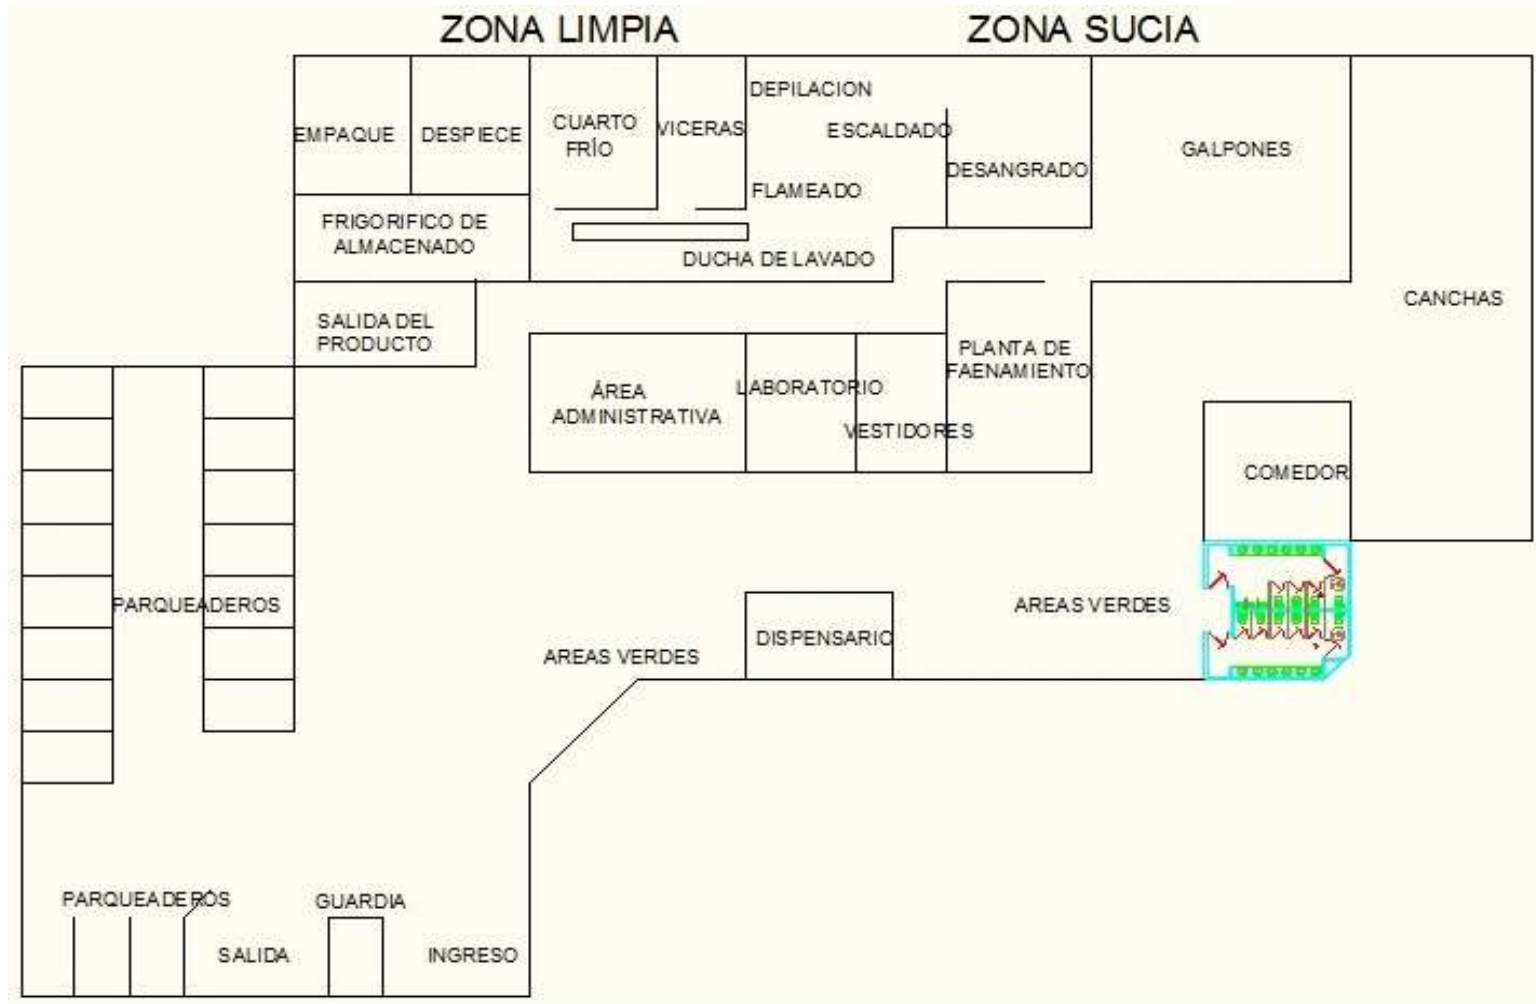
ZONA LIMPIA

ZONA SUCIA

EMPAQUE

DESPIECE

CUARTO FRÍO

VICERAS

DEPILACION

ESCALDADO

DESANGRADO

GALPONES

FLAMEADO

FRIGORIFICO DE ALMACENADO

DUCHA DE LAVADO

CANCHAS

SALIDA DEL PRODUCTO

PLANTA DE FAENAMIENTO

ÁREA ADMINISTRATIVA

LABORATORIO

VESTIDORES

COMEDOR

PARQUEADEROS

AREAS VERDES

DISPENSARIO

AREAS VERDES

PARQUEADEROS

GUARDIA

SALIDA

INGRESO